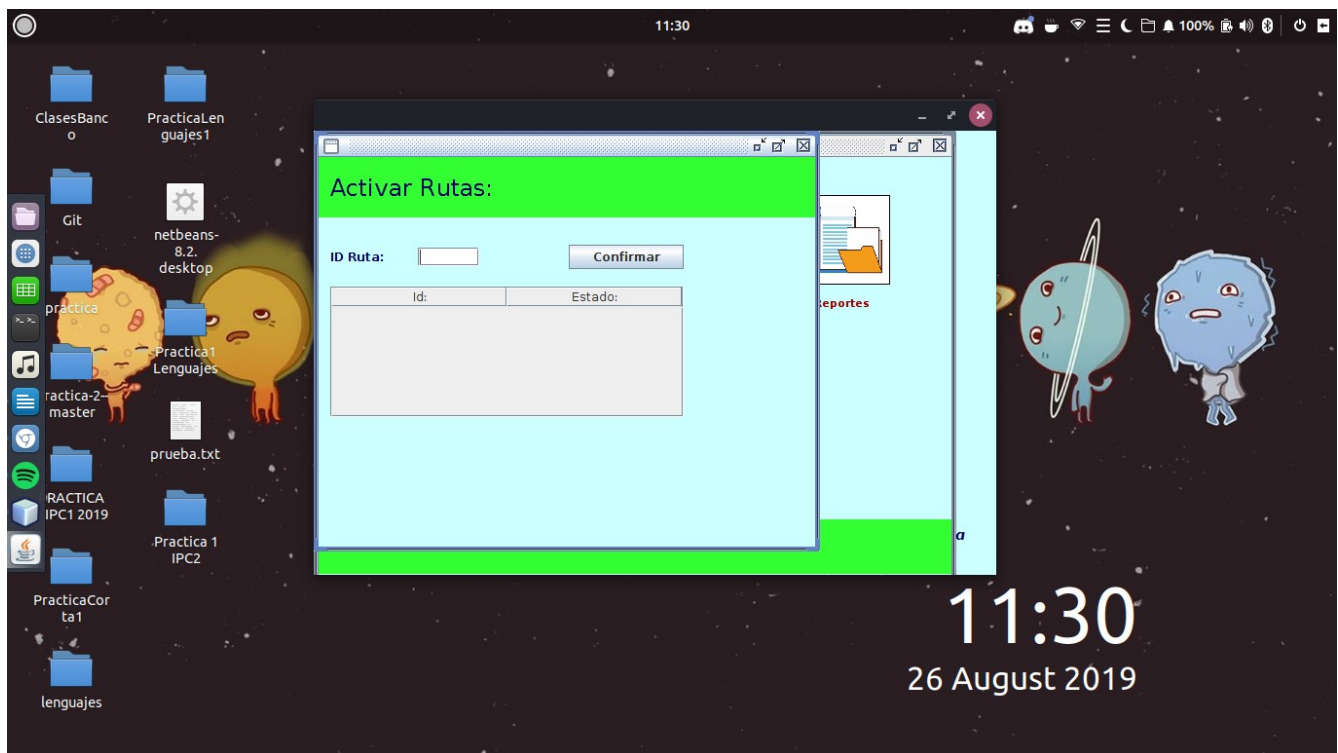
11:30

100%

ClasesBanco

PracticaLenguajes1

Git

netbeans-8.2.desktop

practica

Practica1 Lenguajes

ractica-2-master

prueba.txt

RACTICA IPC1 2019

Practica 1 IPC2

PracticaCorta1

lenguajes

Activar Rutas:

ID Ruta:

Confirmar

| Id: | Estado: |
|---|---|

eportes

a

11:30

26 August 2019